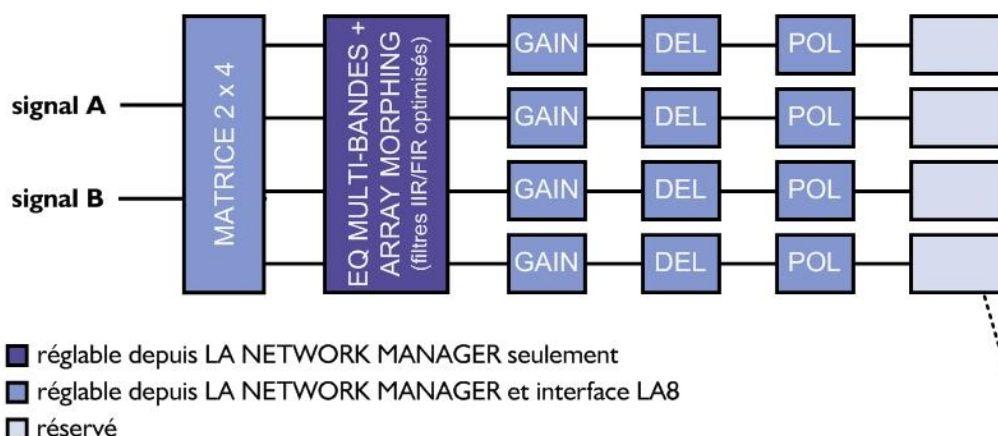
signal A

signal B

MATRICE 2 x 4

EQ MULTI-BANDES + ARRAY MORPHING (filtres IIR/FIR optimisés)

GAIN

DEL

POL

GAIN

DEL

POL

GAIN

DEL

POL

GAIN

DEL

POL

réglable depuis LA NETWORK MANAGER seulement

réglable depuis LA NETWORK MANAGER et interface LA8

réservé